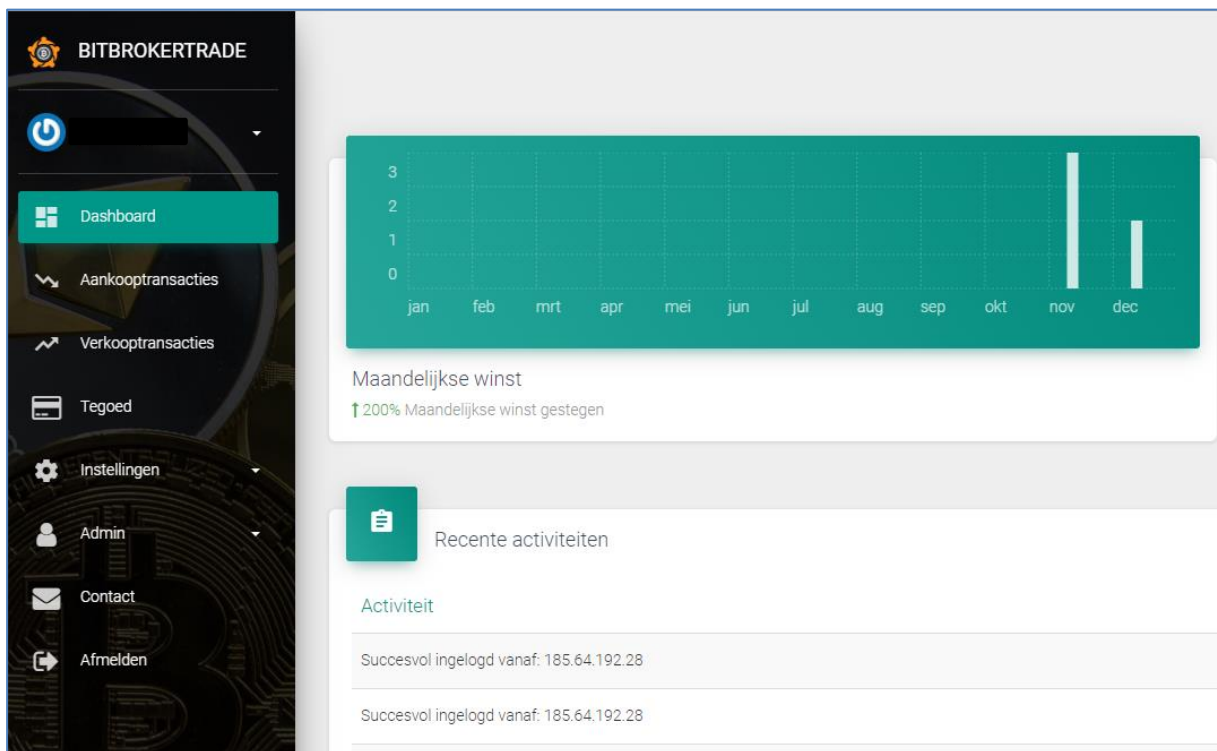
BITBROKERTRADE

Dashboard

Aankooptransacties

Verkooptransacties

Tegoed

Instellingen

Admin

Contact

Afmelden

3
2
1
0
jan feb mrt apr mei jun jul aug sep okt nov dec

Maandelijkse winst

↑200% Maandelijkse winst gestegen

Recente activiteiten

Activiteit

Succesvol ingelogd vanaf: 185.64.192.28

Succesvol ingelogd vanaf: 185.64.192.28